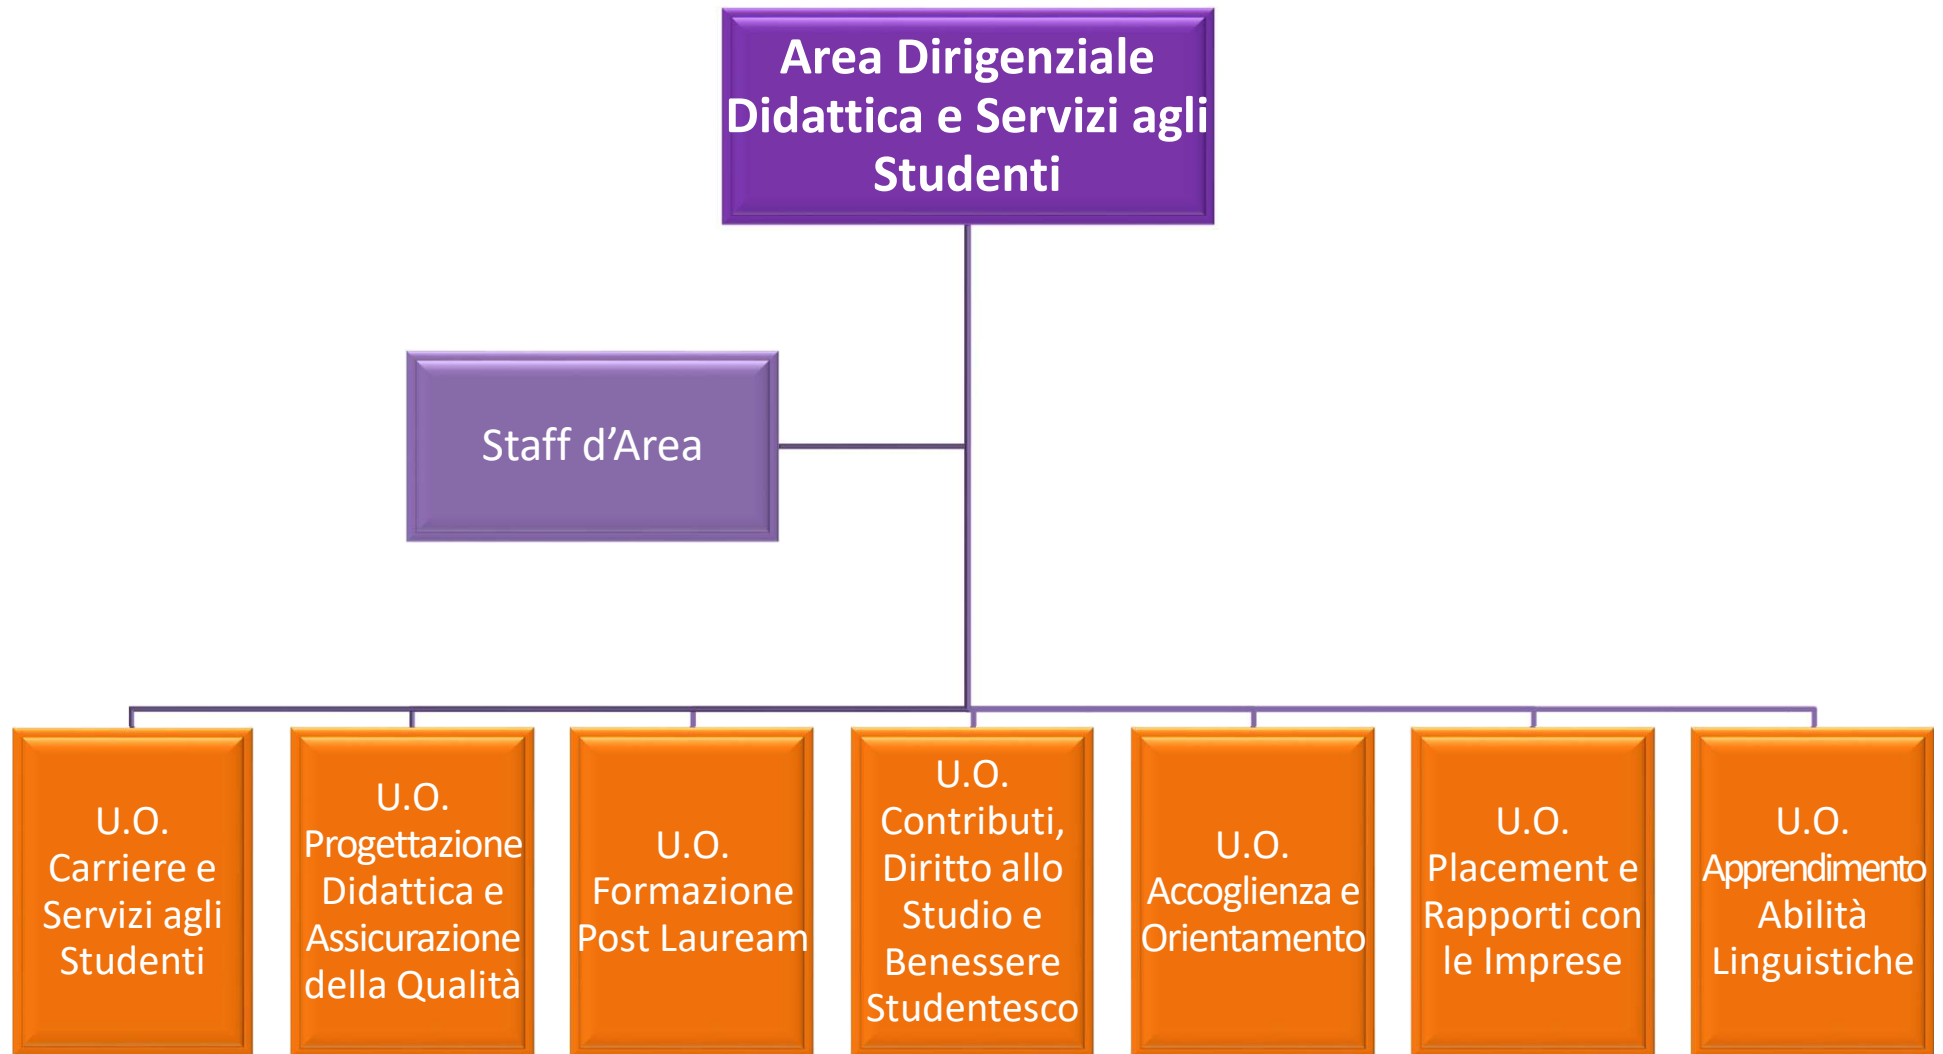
Area Dirigenziale Didattica e Servizi agli Studenti

Staff d’Area

U.O. Carriere e Servizi agli Studenti

U.O. Progettazione Didattica e Assicurazione della Qualità

U.O. Formazione Post Lauream

U.O. Contributi, Diritto allo Studio e Benessere Studentesco

U.O. Accoglienza e Orientamento

U.O. Placement e Rapporti con le Imprese

U.O. Apprendimento Abilità Linguistiche